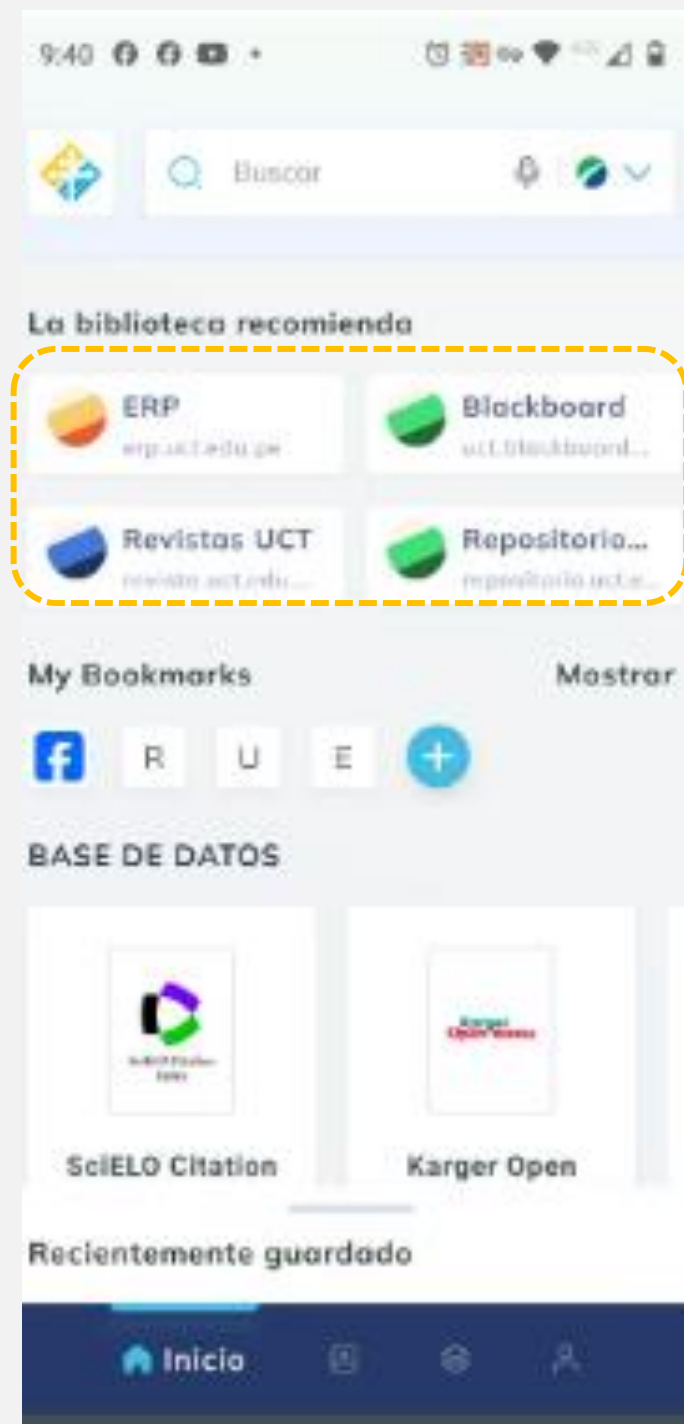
9:40

Buscar

La biblioteca recomienda

ERP
erp.uct.edu.pe

Blackboard
uct.blackboard...

Revistas UCT
revistas.uct.edu...

Repositorio...
repositorio.uct.e...

My Bookmarks

Mostrar

R

U

E

BASE DE DATOS

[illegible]

SciELO Citation

Karger Open Access

Karger Open

Recientemente guardado

Inicio